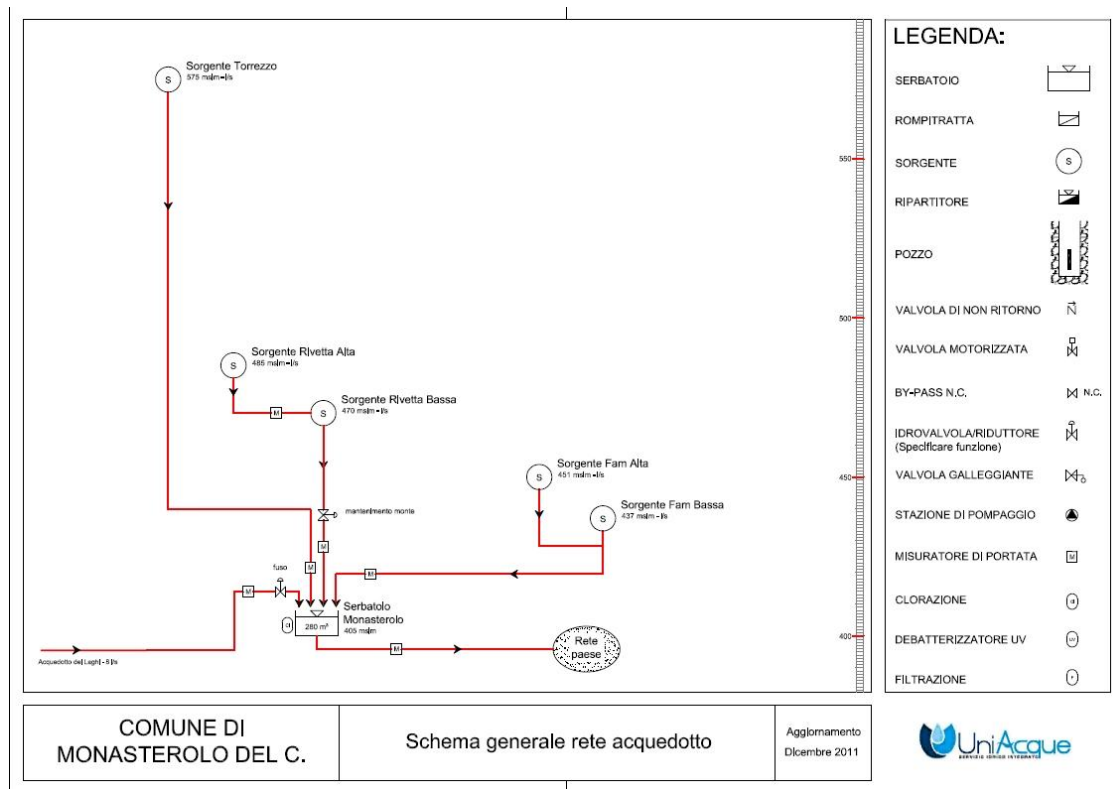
Sorgente Torrezzo
575 mslm - l/s

Sorgente Rivetta Alta
485 mslm - l/s

Sorgente Rivetta Bassa
470 mslm - l/s

M

Sorgente Fam Alta
451 mslm - l/s

Sorgente Fam Bassa
437 mslm - l/s

mantenimento monte

M

M

M

fuso

M

Serbatoio Monasterolo
405 mslm

280 m³

M

Rete paese

Acquedotto dei Laghi - 8 l/s

550

500

450

400

LEGENDA:

SERBATOIO

ROMPITRATTA

SORGENTE

S

RIPARTITORE

POZZO

VALVOLA DI NON RITORNO

N

VALVOLA MOTORIZZATA

BY-PASS N.C.

N.C.

IDROVALVOLA/RIDUTTORE
(Specificare funzione)

VALVOLA GALLEGGIANTE

STAZIONE DI POMPAGGIO

MISURATORE DI PORTATA

M

CLORAZIONE

DEBATTERIZZATORE UV

FILTRAZIONE

COMUNE DI MONASTEROLO DEL C.

Schema generale rete acquedotto

Aggiornamento
Dicembre 2011

UniAcque
SERVIZIO IDRICO INTEGRATO